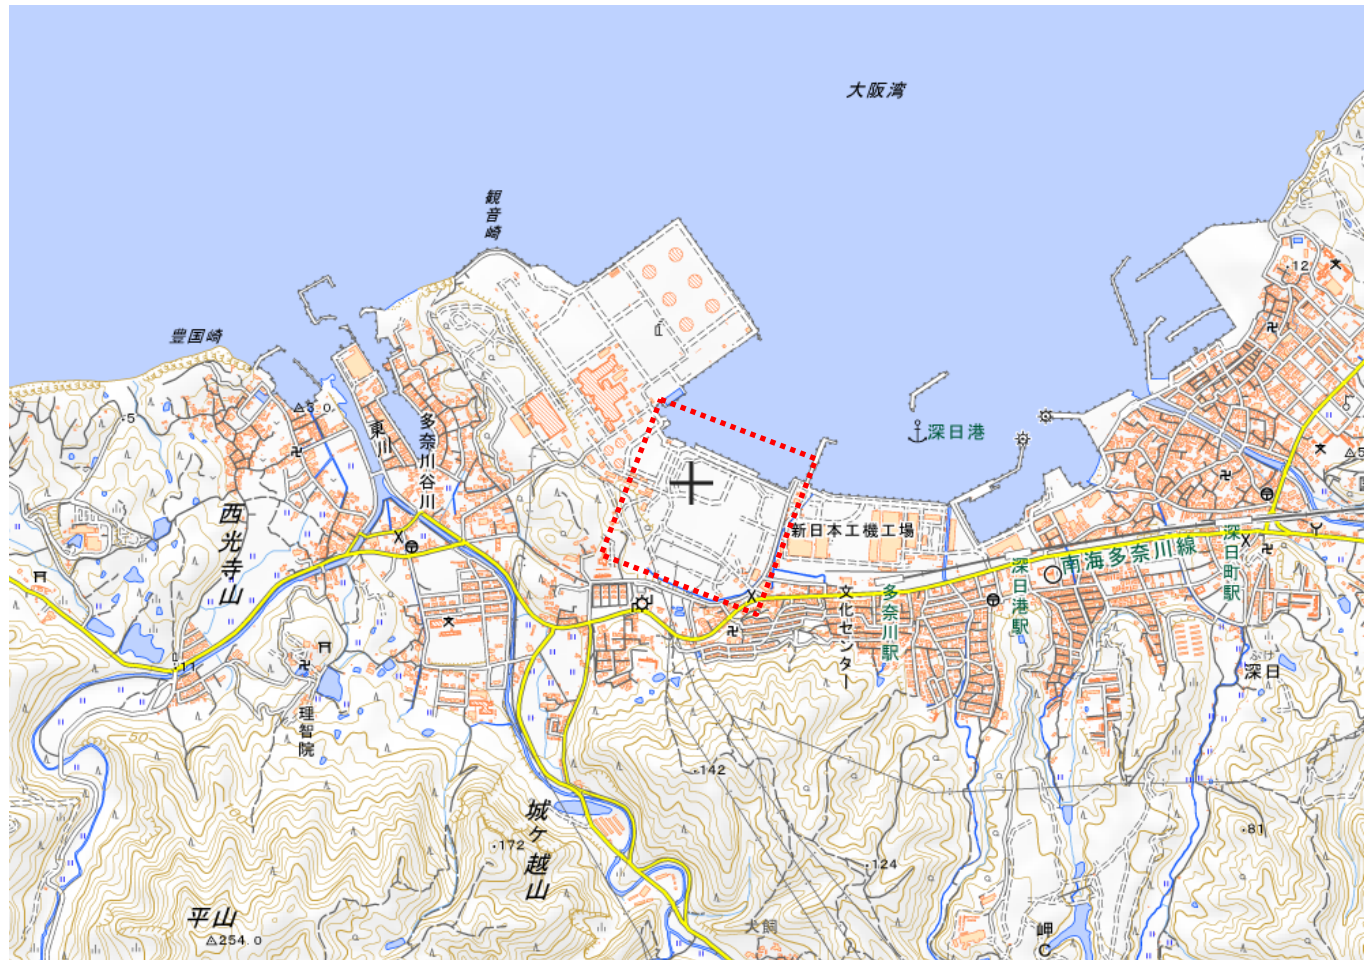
大阪湾

観音崎

豊国崎

深日港

東川

多奈川谷川

西光寺山

新日本工機工場

南海多奈川線

深日港駅

多奈川駅

文化センター

深日町駅

深日

理智院

城ヶ越山

平山

△254.0

.172

.142

.124

.81

犬飼

岬

12

.11

.5

△5.0

50